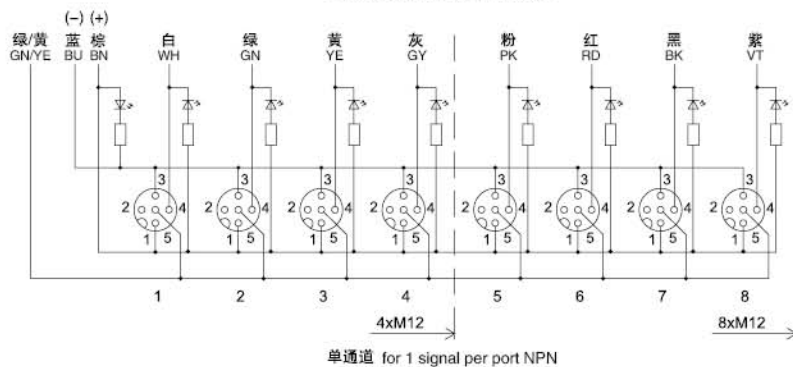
(–) (+)
绿/黄 GN/YE
蓝 BU
棕 BN
白 WH
绿 GN
黃 YE
灰 GY
粉 PK
红 RD
黑 BK
紫 VT

3 2 4 1 5
3 2 4 1 5
3 2 4 1 5
3 2 4 1 5
3 2 4 1 5
3 2 4 1 5
3 2 4 1 5
3 2 4 1 5

1 2 3 4 5 6 7 8

4xM12
8xM12

单通道 for 1 signal per port NPN